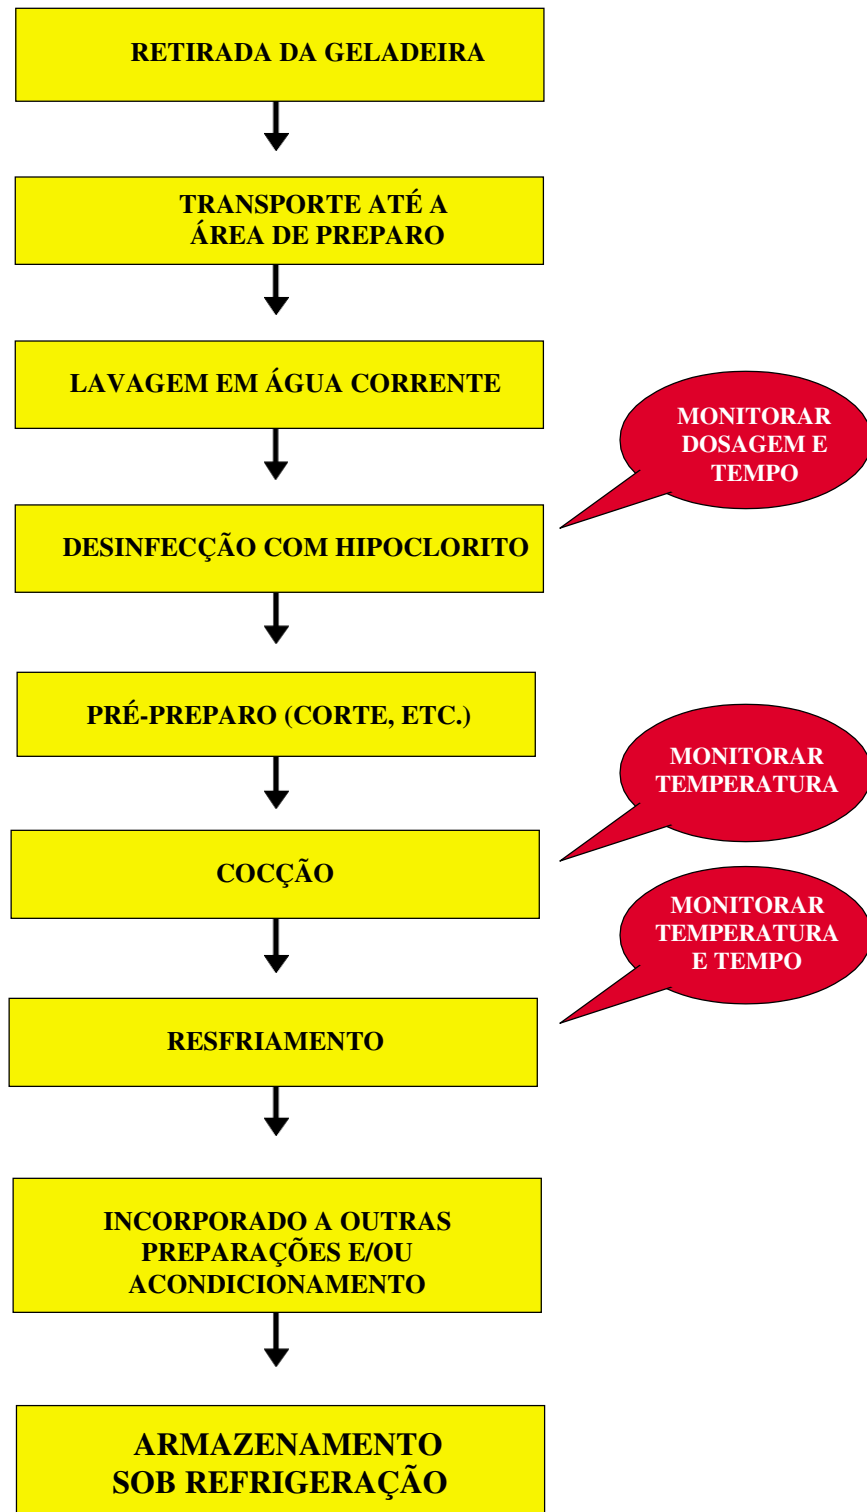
RETIRADA DA GELADEIRA

TRANSPORTE ATÉ A ÁREA DE PREPARO

LAVAGEM EM ÁGUA CORRENTE

MONITORAR DOSAGEM E TEMPO

DESINFECÇÃO COM HIPOCLORITO

PRÉ-PREPARO (CORTE, ETC.)

MONITORAR TEMPERATURA

COCÇÃO

MONITORAR TEMPERATURA E TEMPO

RESFRIAMENTO

INCORPORADO A OUTRAS PREPARAÇÕES E/OU ACONDICIONAMENTO

ARMAZENAMENTO SOB REFRIGERAÇÃO